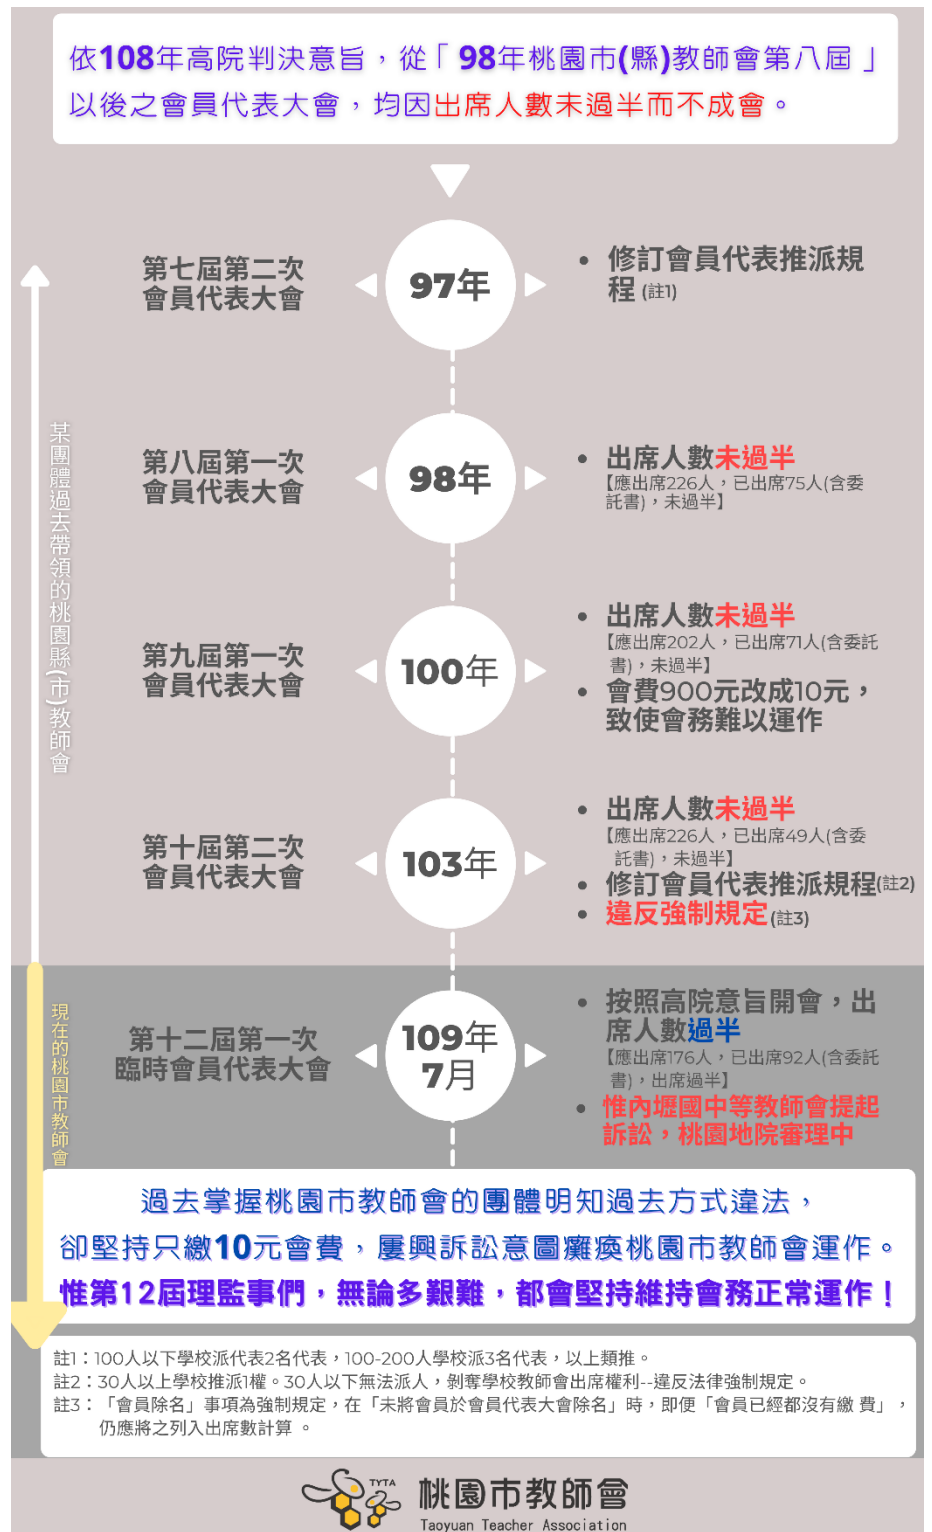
依108年高院判決意旨，從「98年桃園市(縣)教師會第八屆」以後之會員代表大會，均因出席人數未過半而不成會。

某團體過去帶領的桃園縣(市)教師會

第七屆第二次會員代表大會

97年

• 修訂會員代表推派規程 (註1)

第八屆第一次會員代表大會

98年

• 出席人數未過半
【應出席226人，已出席75人(含委託書)，未過半】

第九屆第一次會員代表大會

100年

• 出席人數未過半
【應出席202人，已出席71人(含委託書)，未過半】
• 會費900元改成10元，致使會務難以運作

第十屆第二次會員代表大會

103年

• 出席人數未過半
【應出席226人，已出席49人(含委託書)，未過半】
• 修訂會員代表推派規程(註2)
• 違反強制規定(註3)

現在的桃園市教師會

第十二屆第一次臨時會員代表大會

109年7月

• 按照高院意旨開會，出席人數過半
【應出席176人，已出席92人(含委託書)，出席過半】
• 惟內壢國中等教師會提起訴訟，桃園地院審理中

過去掌握桃園市教師會的團體明知過去方式違法，
卻堅持只繳10元會費，屢興訴訟意圖癱瘓桃園市教師會運作。
惟第12屆理監事們，無論多艱難，都會堅持維持會務正常運作！

註1：100人以下學校派代表2名代表，100-200人學校派3名代表，以上類推。
註2：30人以上學校推派1權。30人以下無法派人，剝奪學校教師會出席權利--違反法律強制規定。
註3：「會員除名」事項為強制規定，在「未將會員於會員代表大會除名」時，即便「會員已經都沒有繳 費」，仍應將之列入出席數計算 。

TYTA 桃園市教師會
Taoyuan Teacher Association